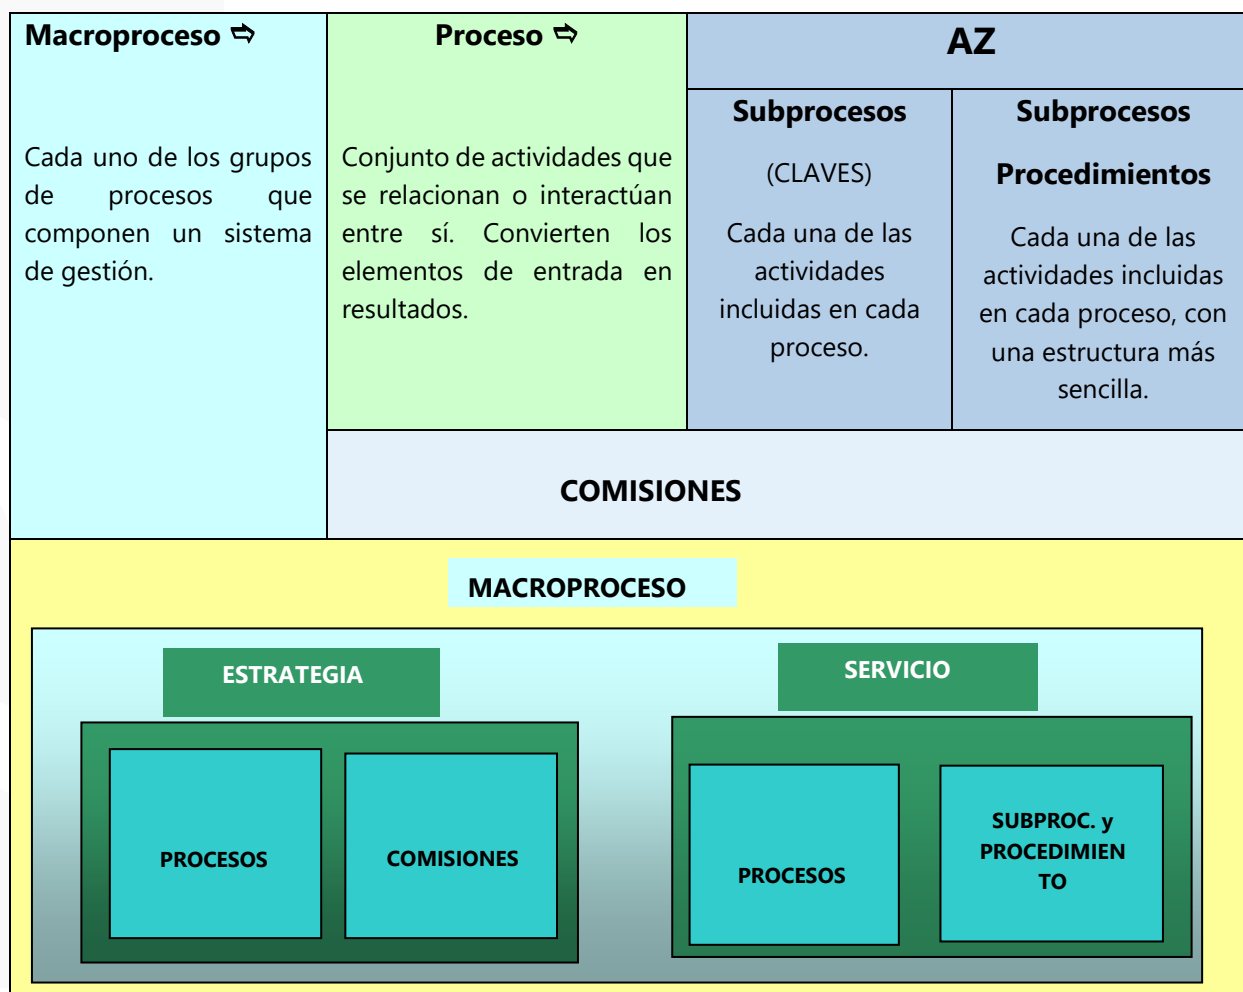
Macroproceso ⇨

Cada uno de los grupos de procesos que componen un sistema de gestión.

Proceso ⇨

Conjunto de actividades que se relacionan o interactúan entre sí. Convierten los elementos de entrada en resultados.

AZ

Subprocesos

(CLAVES)

Cada una de las actividades incluidas en cada proceso.

Subprocesos

Procedimientos

Cada una de las actividades incluidas en cada proceso, con una estructura más sencilla.

COMISIONES

MACROPROCESO

ESTRATEGIA

PROCESOS

COMISIONES

SERVICIO

PROCESOS

SUBPROC. y PROCEDIMIEN TO